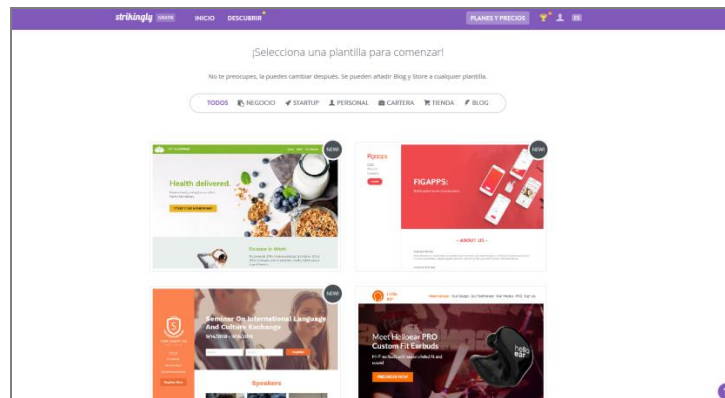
strikingly GRATIS INICIO DESCUBRIR PLANES Y PRECIOS ES

¡Selecciona una plantilla para comenzar!

No te preocupes, la puedes cambiar después. Se pueden añadir Blog y Store a cualquier plantilla.

TODOS NEGOCIO STARTUP PERSONAL CARTERA TIENDA BLOG

NEW

Health delivered.

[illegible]

NEW

FIGAPPS:

— ABOUT US —

NEW

Seminar On International Language And Culture Exchange

Speakers

Meet Helloear PRO Custom Fit Earbuds

PREORDER NOW